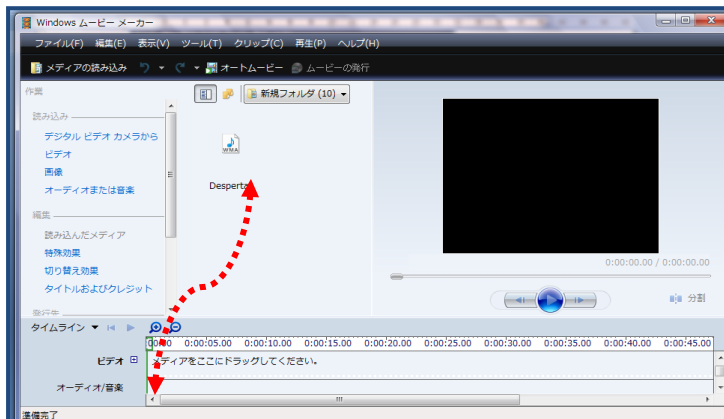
Windows ムービー メーカー

ファイル(F) 編集(E) 表示(V) ツール(T) クリップ(C) 再生(P) ヘルプ(H)

メディアの読み込み オートムービー ムービーの発行

作業

読み込み

デジタル ビデオ カメラから

ビデオ

画像

オーディオまたは音楽

編集

読み込んだメディア

特殊効果

切り替え効果

タイトルおよびクレジット

新規フォルダ (10)

WMA

Desperta

0:00:00.00 / 0:00:00.00

分割

タイムライン

0:00 0:00:05.00 0:00:10.00 0:00:15.00 0:00:20.00 0:00:25.00 0:00:30.00 0:00:35.00 0:00:40.00 0:00:45.00

ビデオ

メディアをここにドラッグしてください。

オーディオ/音楽

準備完了